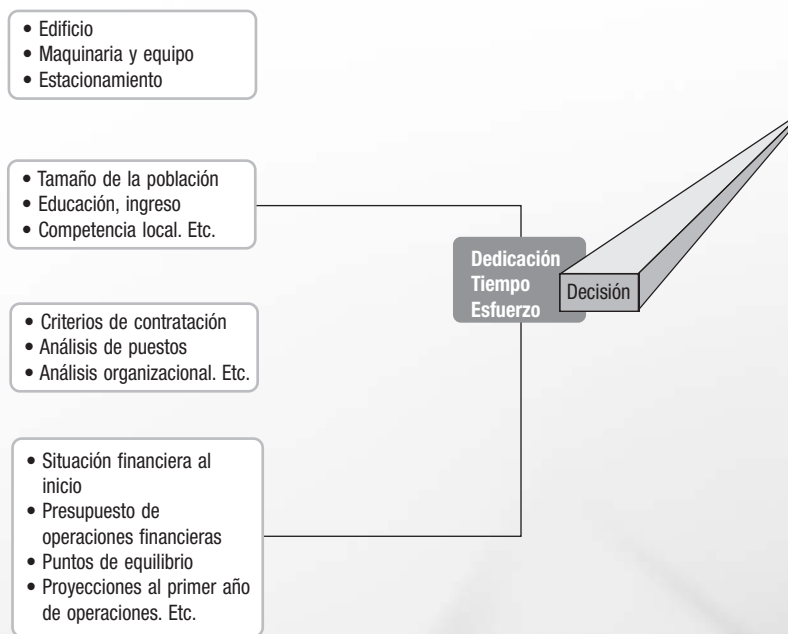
• Edificio
• Maquinaria y equipo
• Estacionamiento

• Tamaño de la población
• Educación, ingreso
• Competencia local. Etc.

• Criterios de contratación
• Análisis de puestos
• Análisis organizacional. Etc.

• Situación financiera al inicio
• Presupuesto de operaciones financieras
• Puntos de equilibrio
• Proyecciones al primer año de operaciones. Etc.

Dedicación
Tiempo
Esfuerzo

Decisión